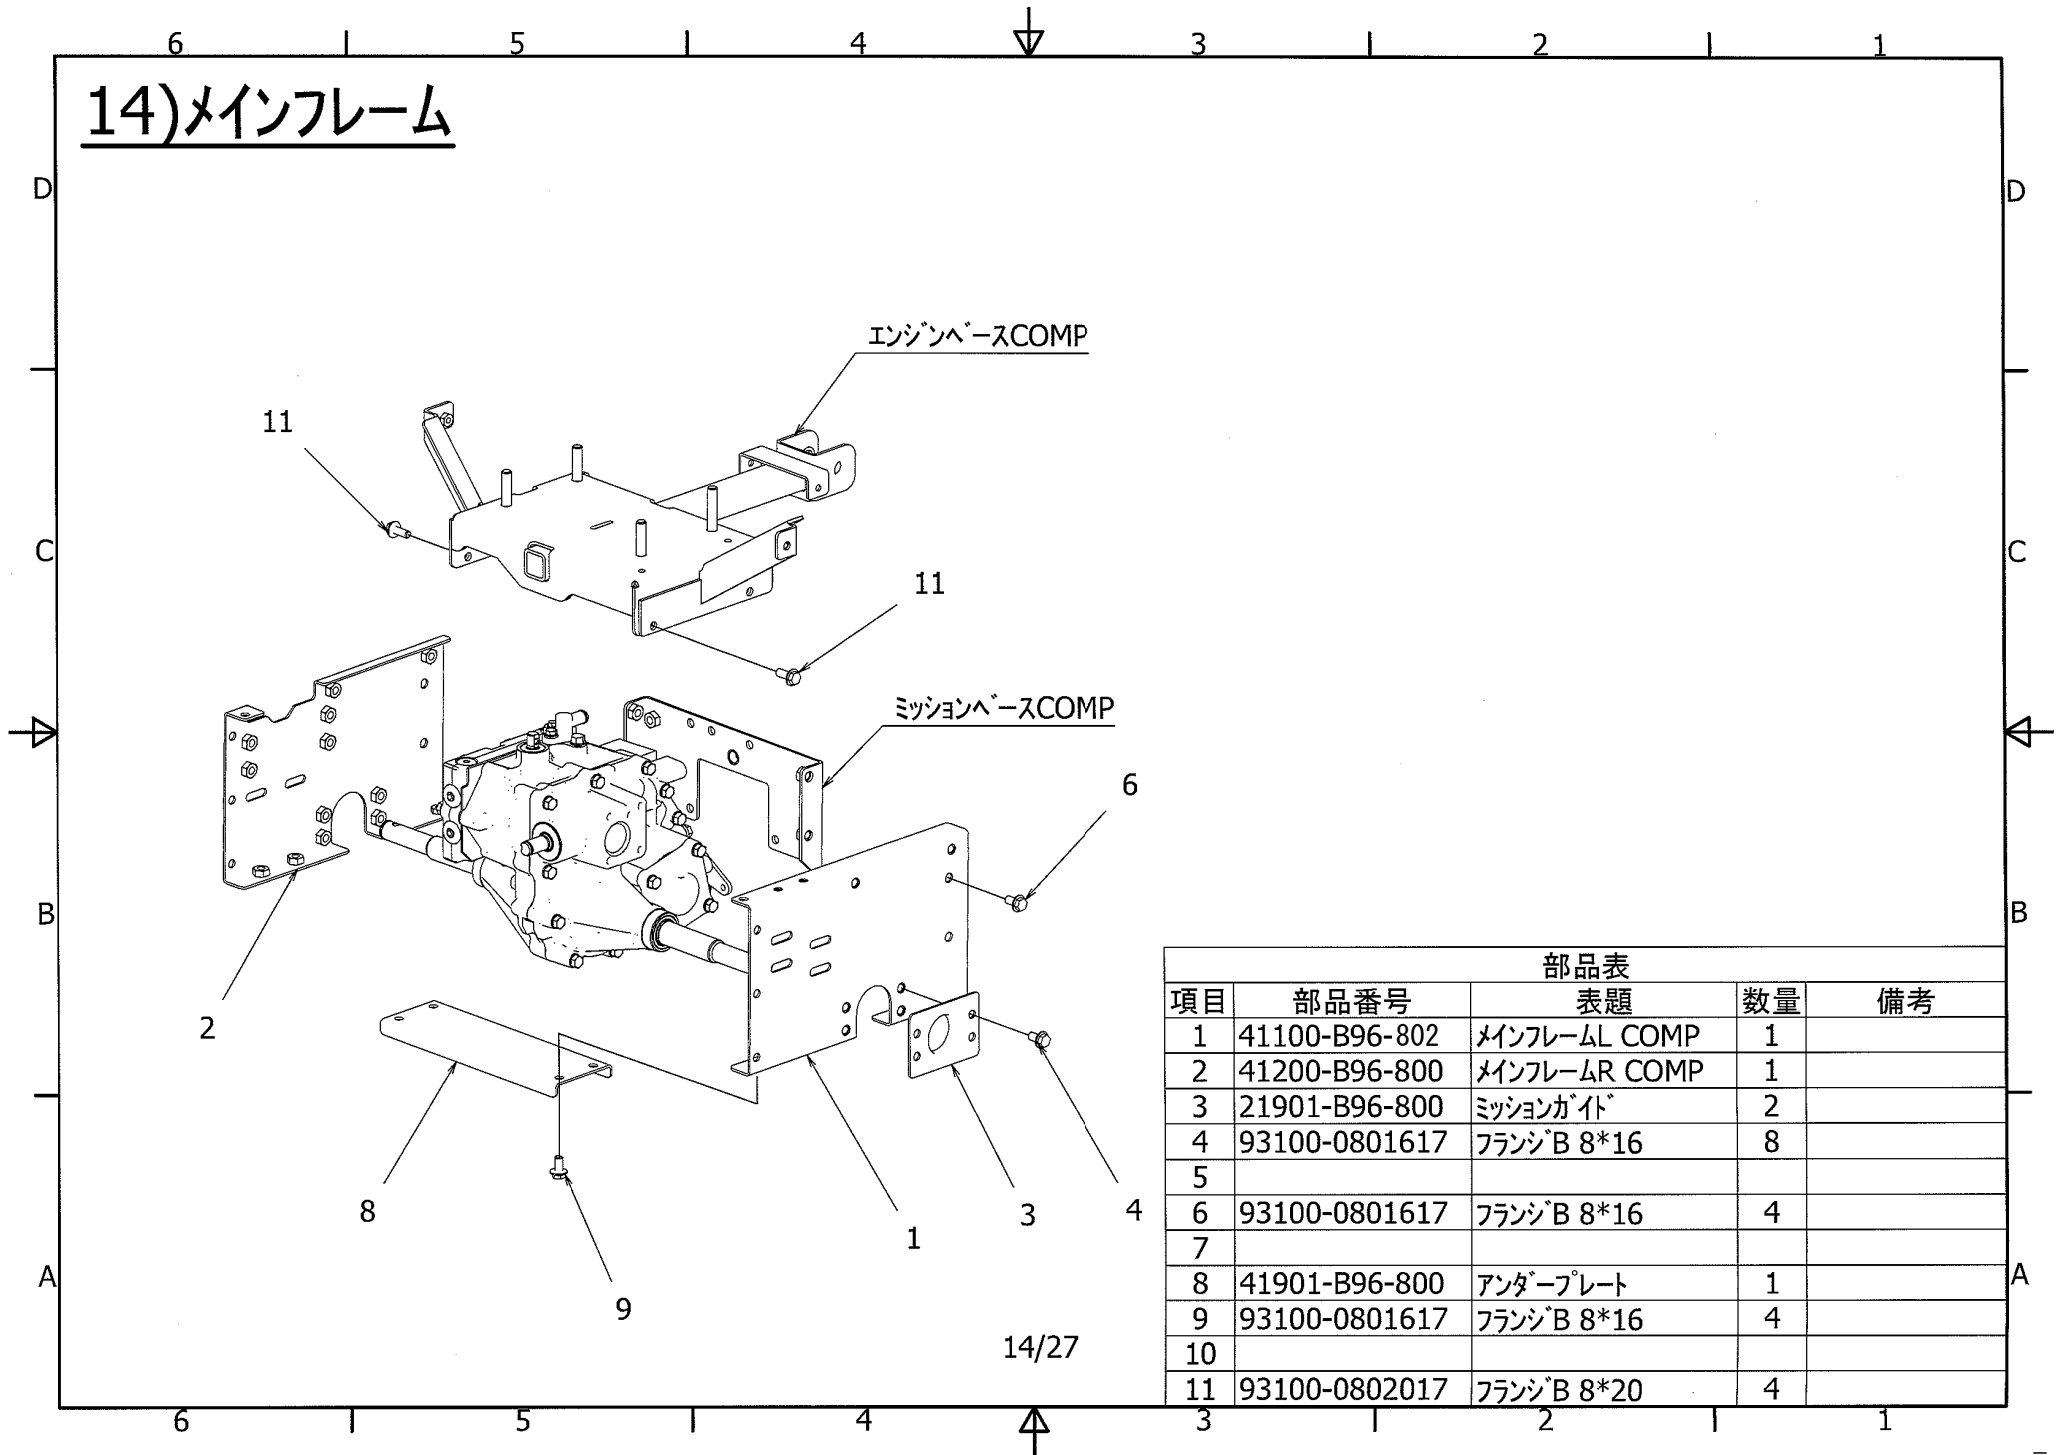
6 5 4 3 2 1

14)メインフレーム

D D

エンジンベースCOMP

11

C C

11

ミッションベースCOMP

6

B B

2

8

9

1

3

4

A A

14/27

| 部品表 | | | | |
|---|---|---|---|---|
| 項目 | 部品番号 | 表題 | 数量 | 備考 |
| 1 | 41100-B96-802 | メインフレームL COMP | 1 | |
| 2 | 41200-B96-800 | メインフレームR COMP | 1 | |
| 3 | 21901-B96-800 | ミッションガイド | 2 | |
| 4 | 93100-0801617 | フランジB 8*16 | 8 | |
| 5 | | | | |
| 6 | 93100-0801617 | フランジB 8*16 | 4 | |
| 7 | | | | |
| 8 | 41901-B96-800 | アンダープレート | 1 | |
| 9 | 93100-0801617 | フランジB 8*16 | 4 | |
| 10 | | | | |
| 11 | 93100-0802017 | フランジB 8*20 | 4 | |

6 5 4 3 2 1